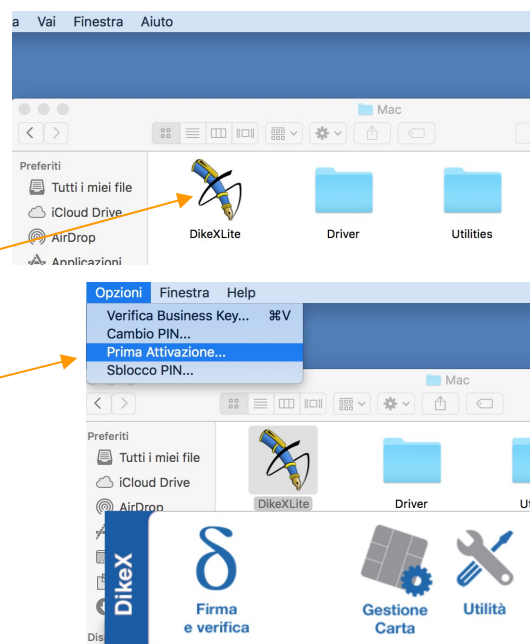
a Vai Finestra Aiuto

Mac

Preferiti
Tutti i miei file
iCloud Drive
AirDrop
Applicazioni

DikeXLite
Driver
Utilities

Opzioni Finestra Help
Verifica Business Key... ⌘V
Cambio PIN...
Prima Attivazione...
Sblocco PIN...

Mac

Preferiti
Tutti i miei file
iCloud Drive
AirDrop

DikeXLite
Driver
Ut

Dis

DikeX

δ
Firma
e verifica

Gestione
Carta

Utilità